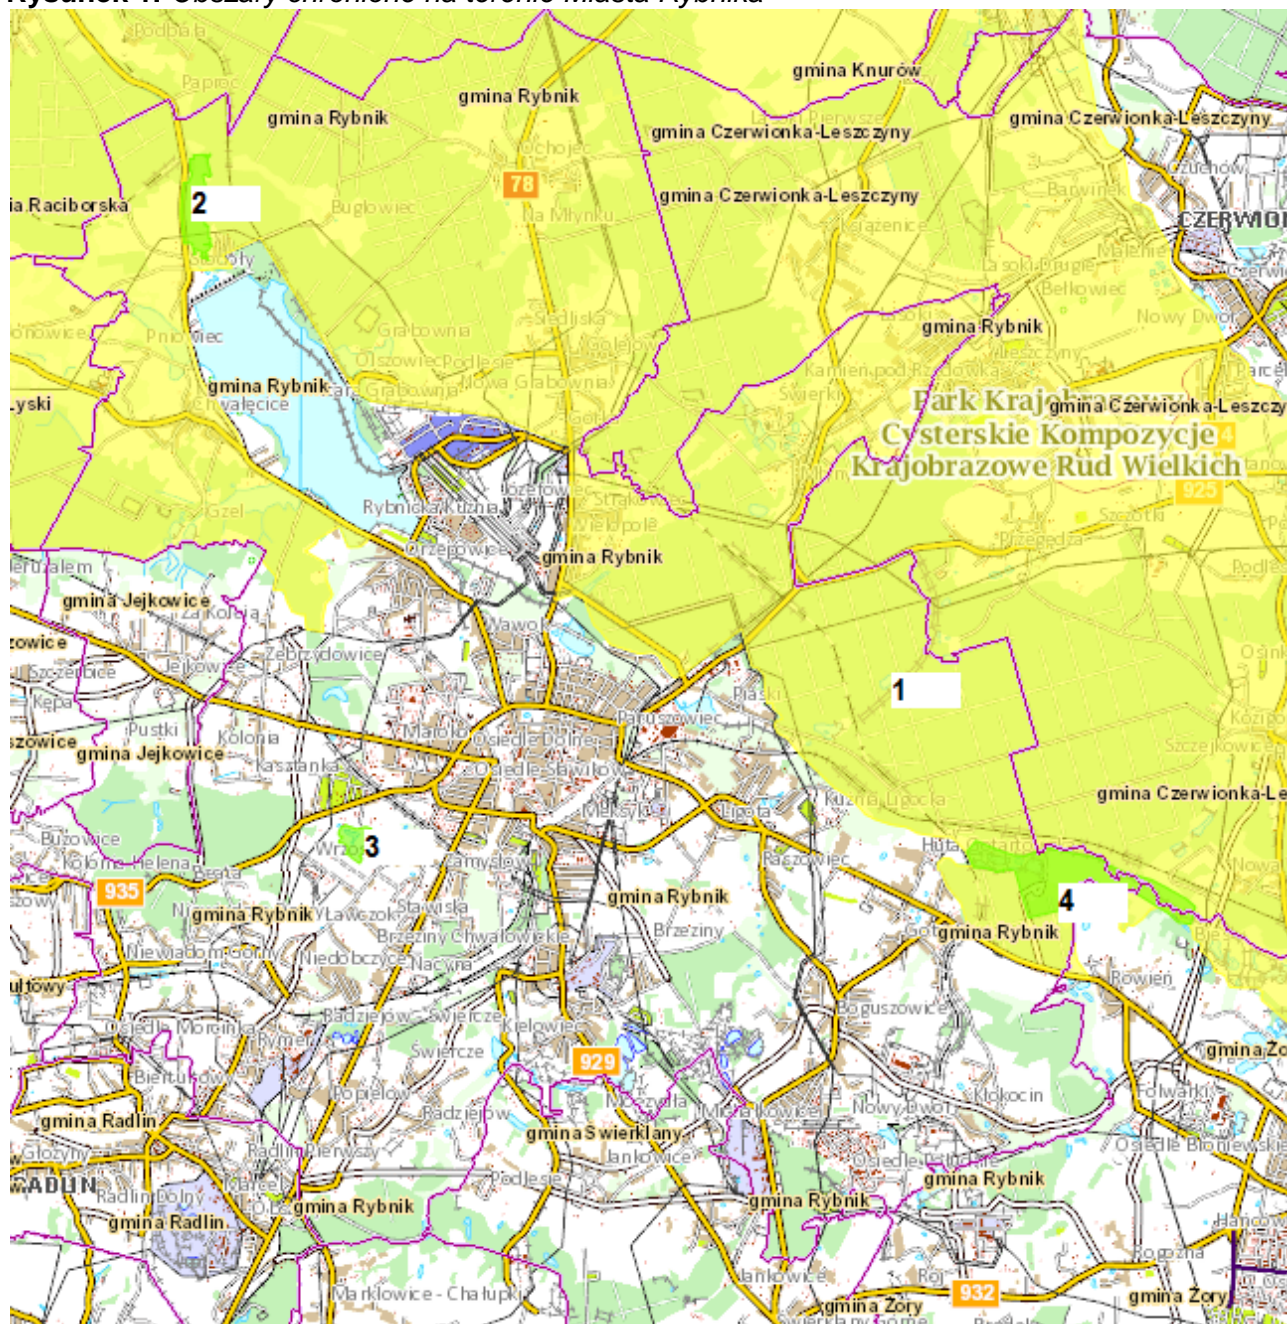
Rysunek 1. Obszary chronione na terenie Miasta Rybnika

Podbała
Paprocany
gmina Rybnik
gmina Rybnik
gmina Knurów
gmina Czerwionka-Leszczyny
gmina Czerwionka-Leszczyny
gmina Czerwionka-Leszczyny
Ochojec
78
Na Młynku
Buglowiec
ia Raciborska
2
Czuchów
Barwinek
CZERWIONKA
Krzążenice
Maleniec
Lasoki Drugie
Bełkowiec
Nowy Dwór
gmina Rybnik
Grabownia
Siedliska
Golejów
Olszowiec Podlesie
Nowa Grabownia
Pniowiec
gmina Rybnik
Chwałęcice
Grabownia
Leszczyny
Kamień pod Rudowką
Świerklany
Park Krajobrazowy
gmina Czerwionka-Leszczyny
Cysterskie Kompozycje
Krajobrazowe Rud Wielkich
925
Szczotki
Przegędza
Podlesie
Lyski
Rybnicka Kuźnia
Józefowiec
Stara Wieś
Wielopole
Orzepowice
gmina Rybnik
Grzel
Jeruzalem
gmina Jejkowice
Kolonia
Wawok
Żebrzydowice
Jejkowice
Szczerbice
Kępa
Pustki
Kolonia
gmina Jejkowice
Kasztanka
Maroko
Osiedle Dolne
Osiedle Śląskie
Paruszowiec
Piaski
1
Ośnik
Kozików
Szczejkowice
Meksyk
Ligota
Kuźnia Ligocka
gmina Czerwionka-Leszczyny
Buzowice
Kolonia Helena
Brata
935
Wrzosy
3
Zamysłów
Raszowiec
Huta
Stodoły
4
Nowa
gmina Rybnik
Ławczok
Stawiska
Brzeziny Chwałowickie
gmina Rybnik
Brzeziny
gmina Rybnik
Rowień
Niewiadom Górny
Niedobczyce
Nacyna
Osiedle Morcinka
Rymer
Radziejów
Świerczce
Kielowiec
Świerczce
929
Boguszowice
gmina Żory
Biertułtowy
Popielów
Radziejów
Moszczyła
Michałkowice
Nowy Dwór
Kłokocin
Folwarki
Osiedle Błonie
gmina Radlin
gmina Świerklany
Głożyny
Radlin Pierwszy
Jankowice
Osiedle Południe
RADLIN
Radlin Dolny
Marcel
Podlesie
gmina Rybnik
gmina Rybnik
gmina Rybnik
gmina Radlin
Rogoźna
Jankowice
Marklowice-Chałupki
Rój
932
gmina Żory
gmina Żory